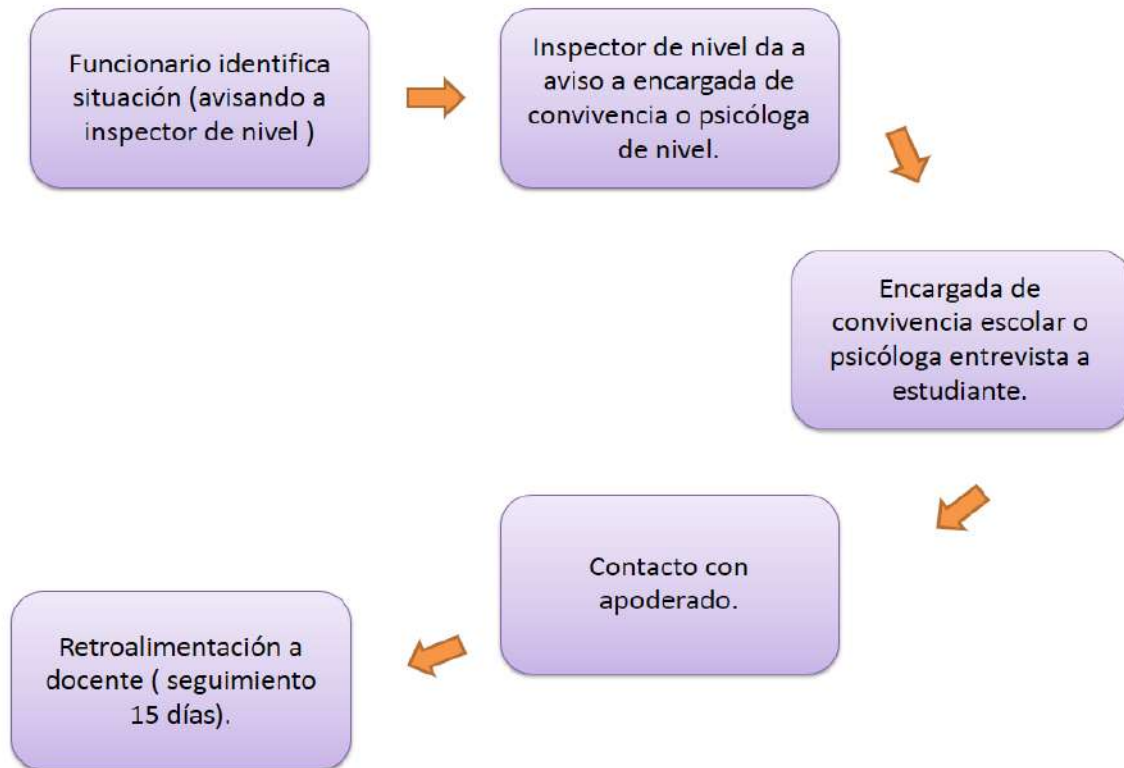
Funcionario identifica situación (avisando a inspector de nivel )

Inspector de nivel da a aviso a encargada de convivencia o psicóloga de nivel.

Encargada de convivencia escolar o psicóloga entrevista a estudiante.

Contacto con apoderado.

Retroalimentación a docente ( seguimiento 15 días).